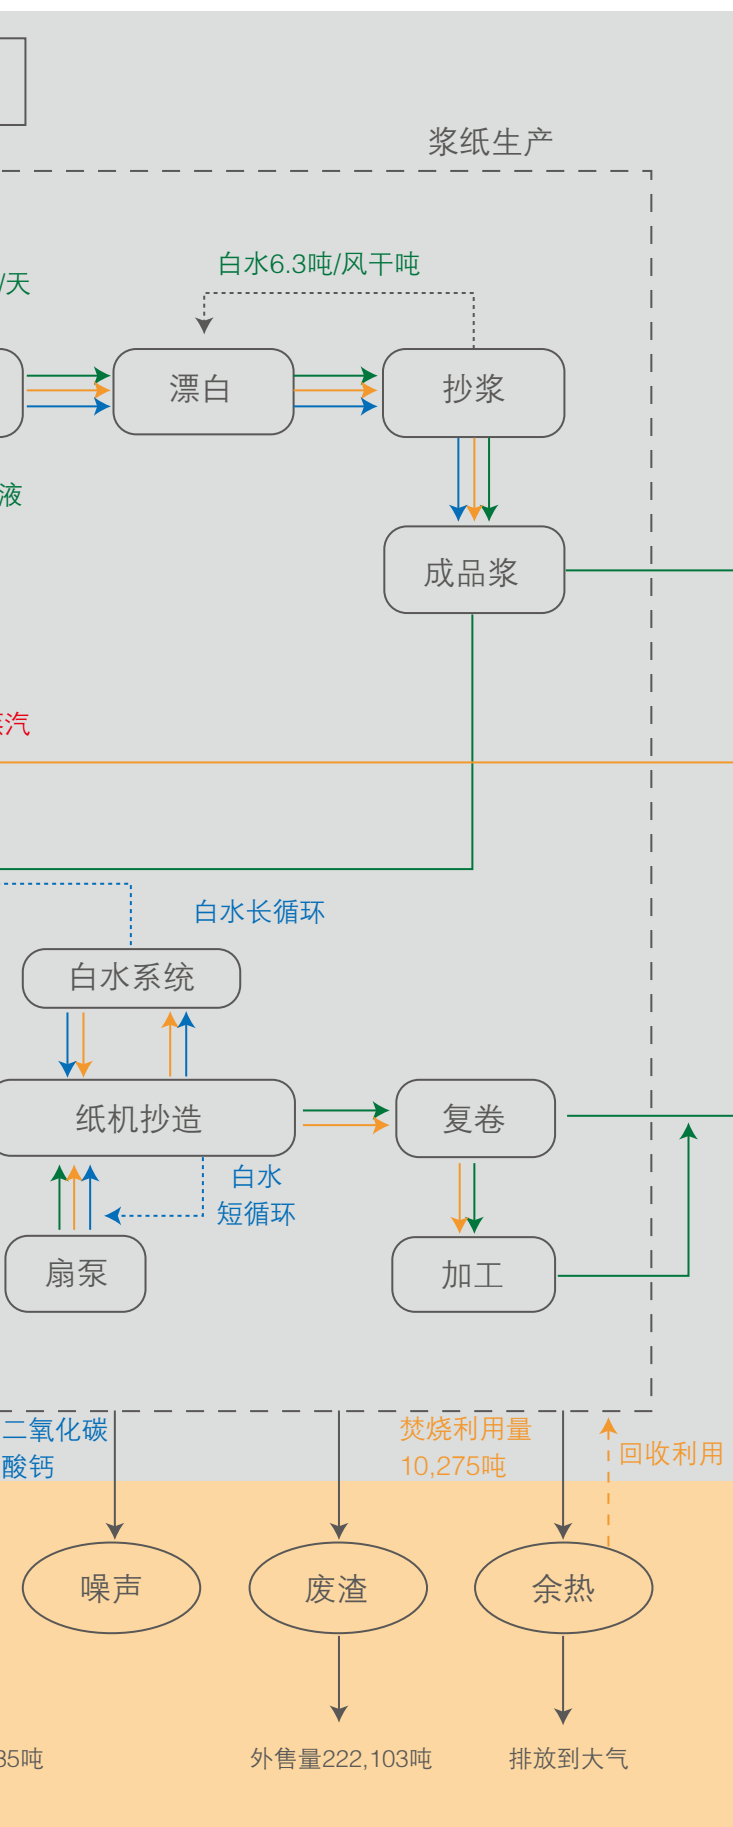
浆纸生产

/天

白水6.3吨/风干吨

漂白

抄浆

液

成品浆

汽

白水长循环

白水系统

纸机抄造

复卷

白水
短循环

扇泵

加工

二氧化碳
酸钙

焚烧利用量
10,275吨

回收利用

噪声

废渣

余热

35吨

外售量222,103吨

排放到大气